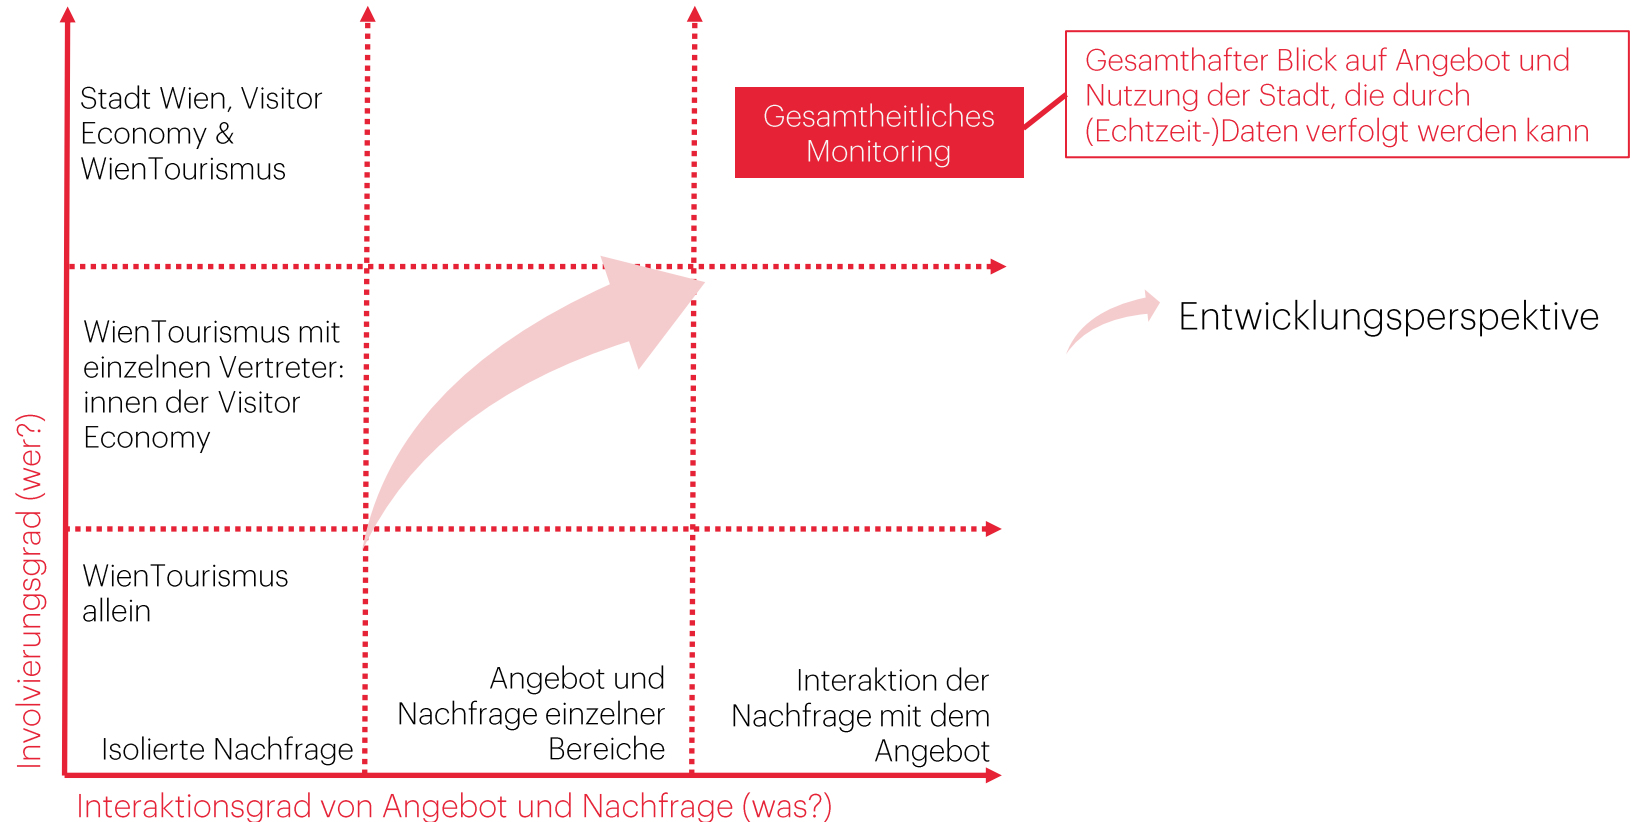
Stadt Wien, Visitor Economy & WienTourismus

Gesamtheitliches Monitoring

Gesamthafter Blick auf Angebot und Nutzung der Stadt, die durch (Echtzeit-)Daten verfolgt werden kann

WienTourismus mit einzelnen Vertreter: innen der Visitor Economy

Entwicklungsperspektive

WienTourismus allein

Isolierte Nachfrage

Angebot und Nachfrage einzelner Bereiche

Interaktion der Nachfrage mit dem Angebot

Involvierungsgrad (wer?)

Interaktionsgrad von Angebot und Nachfrage (was?)